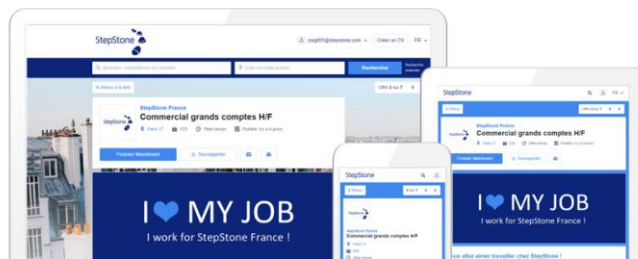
StepStone

joog001@stepstone.com

Créer un CV

FR

Recherche

Recherche avancée

< Retour à la liste

Offre 3 sur 7

StepStone France

Commercial grands comptes H/F

Paris 17

CDI

Plein temps

Publiée il y a 4 jours

Postuler Maintenant

Sauvegarder

I ❤ MY JOB

I work for StepStone France !

StepStone

< Retour

Offre 3 sur 7

StepStone France

Commercial grands comptes H/F

CDI

Plein temps

Publiée il y a 4 jours

Postuler Maintenant

Sauvegarder

I ❤ MY JOB

I work for StepStone France !

...ous allez aimer travailler chez StepStone !

StepStone

< Retour

3 sur 7

StepStone France

Commercial grands comptes H/F

Paris 17

CDI

Plein temps